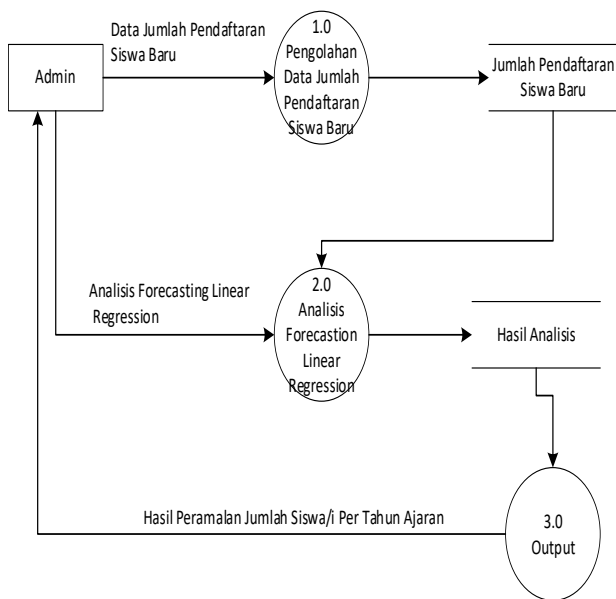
Admin

Data Jumlah Pendaftaran Siswa Baru

1.0
Pengolahan Data Jumlah Pendaftaran Siswa Baru

Jumlah Pendaftaran Siswa Baru

Analisis Forecasting Linear Regression

2.0
Analisis Forecastion Linear Regression

Hasil Analisis

Hasil Peramalan Jumlah Siswa/i Per Tahun Ajaran

3.0
Output